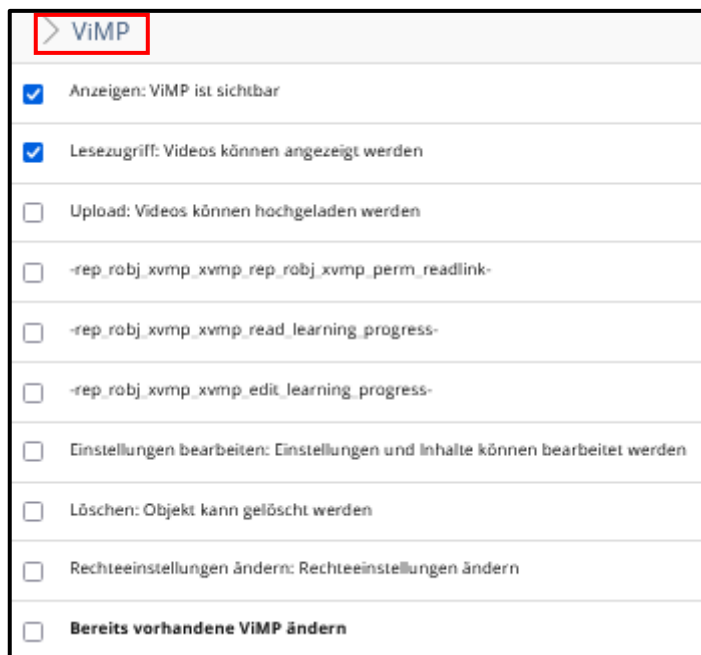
ViMP

Anzeigen: ViMP ist sichtbar

Lesezugriff: Videos können angezeigt werden

Upload: Videos können hochgeladen werden

-rep_robj_xvmp_xvmp_rep_robj_xvmp_perm_readlink-

-rep_robj_xvmp_xvmp_read_learning_progress-

-rep_robj_xvmp_xvmp_edit_learning_progress-

Einstellungen bearbeiten: Einstellungen und Inhalte können bearbeitet werden

Löschen: Objekt kann gelöscht werden

Rechteeinstellungen ändern: Rechteeinstellungen ändern

**Bereits vorhandene ViMP ändern**